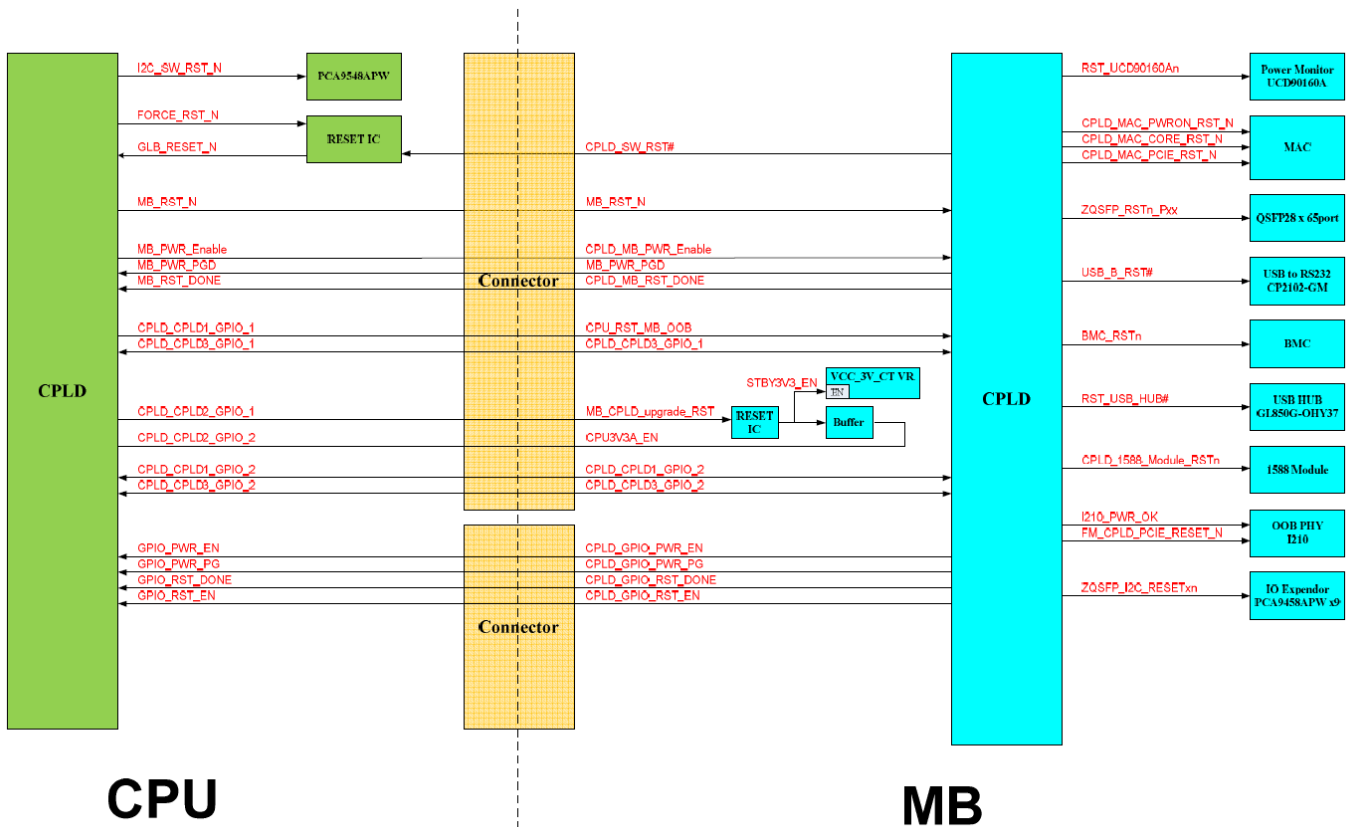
CPLD

I2C_SW_RST_N
PCA9548APW
FORCE_RST_N
RESET IC
GLB_RESET_N
MB_RST_N
MB_PWR_Enable
MB_PWR_PGD
MB_RST_DONE
CPLD_CPLD1_GPIO_1
CPLD_CPLD3_GPIO_1
CPLD_CPLD2_GPIO_1
CPLD_CPLD2_GPIO_2
CPLD_CPLD1_GPIO_2
CPLD_CPLD3_GPIO_2
GPIO_PWR_EN
GPIO_PWR_PG
GPIO_RST_DONE
GPIO_RST_EN

Connector

Connector

CPLD_SW_RST#
MB_RST_N
CPLD_MB_PWR_Enable
MB_PWR_PGD
CPLD_MB_RST_DONE
CPU_RST_MB_OOB
CPLD_CPLD3_GPIO_1
STBY3V3_EN
VCC_3V_CT VR
EN
MB_CPLD_upgrade_RST
RESET IC
Buffer
CPU3V3A_EN
CPLD_CPLD1_GPIO_2
CPLD_CPLD3_GPIO_2
CPLD_GPIO_PWR_EN
CPLD_GPIO_PWR_PG
CPLD_GPIO_RST_DONE
CPLD_GPIO_RST_EN

CPLD

RST_UCD90160An
Power Monitor UCD90160A
CPLD_MAC_PWRON_RST_N
CPLD_MAC_CORE_RST_N
CPLD_MAC_PCIE_RST_N
MAC
ZQSFP_RSTn_Pxx
QSFP28 x 65port
USB_B_RST#
USB to RS232 CP2102-GM
BMC_RSTn
BMC
RST_USB_HUB#
USB HUB GL850G-OHY37
CPLD_1588_Module_RSTn
1588 Module
I210_PWR_OK
FM_CPLD_PCIE_RESET_N
OOB PHY I210
ZQSFP_I2C_RESETxn
IO Expendor PCA9458APW x9

CPU

MB